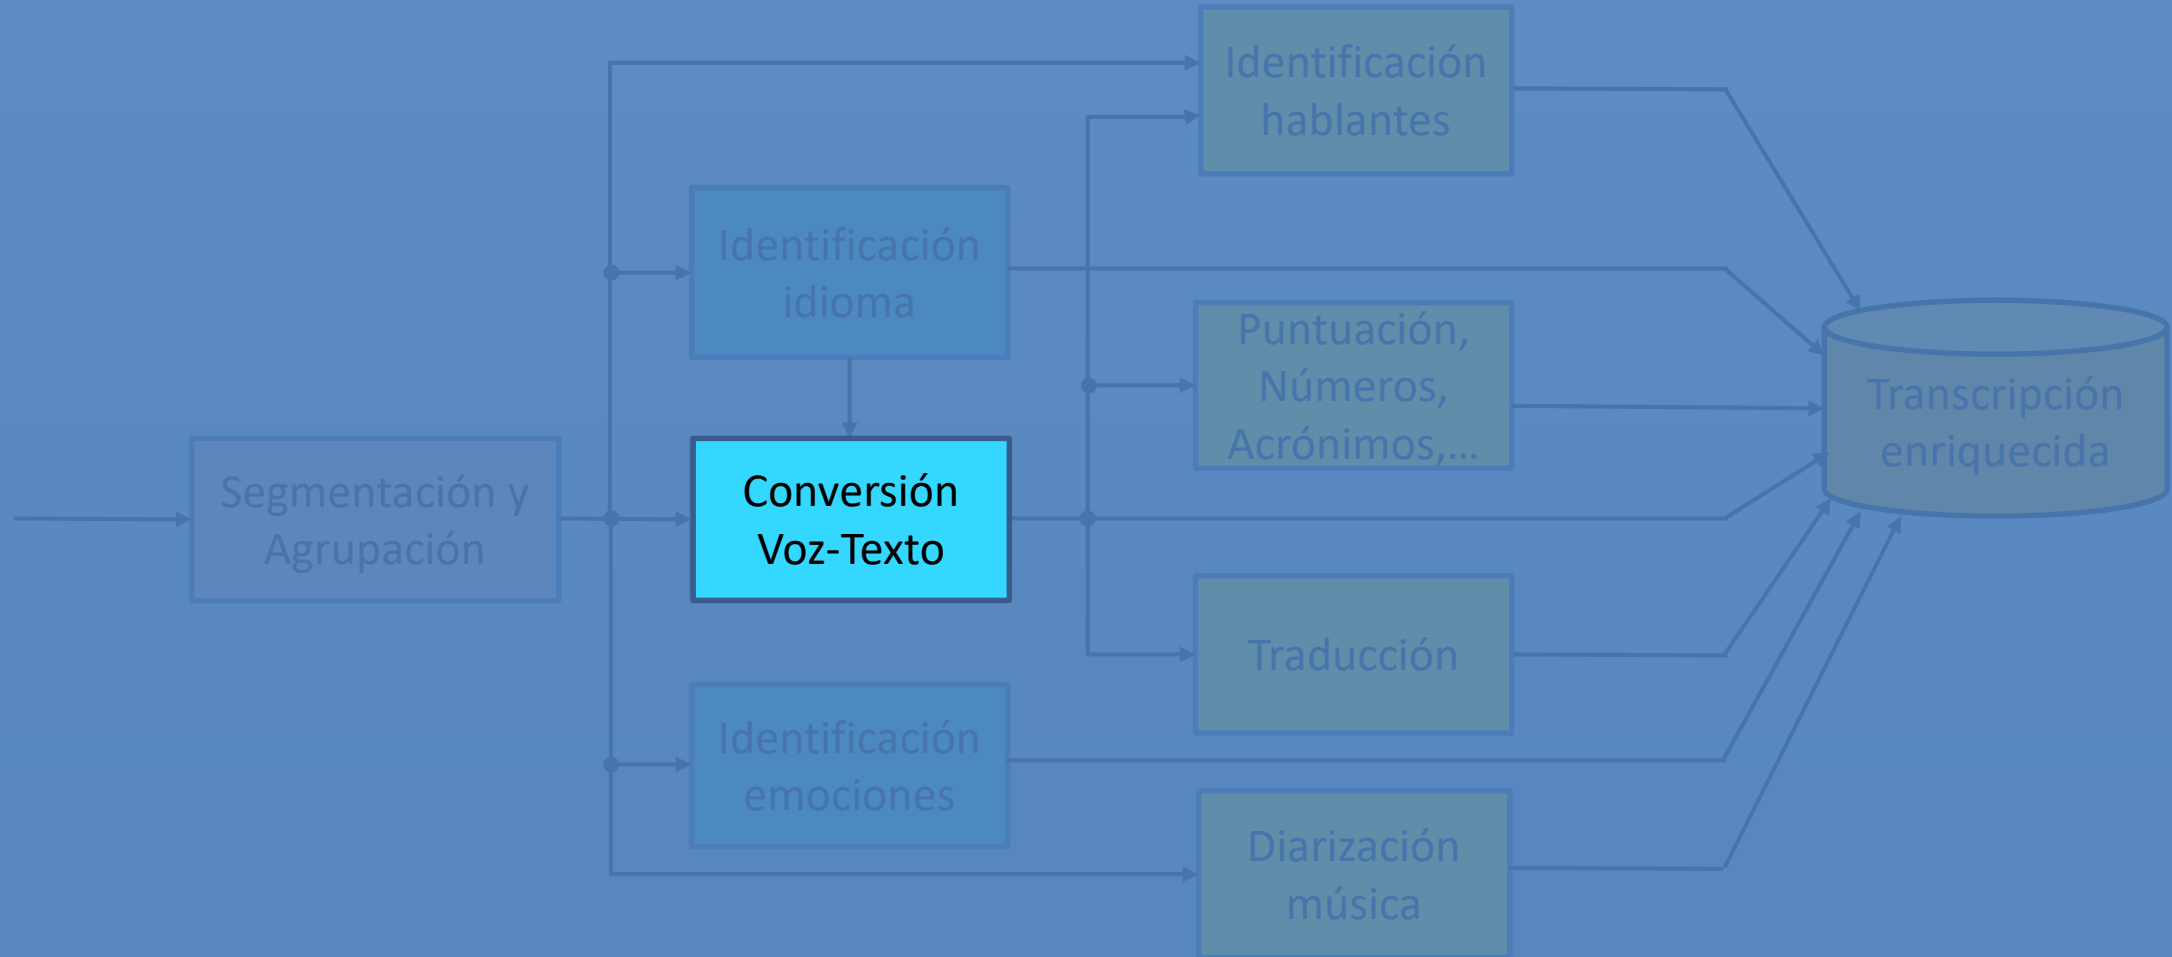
Segmentación y Agrupación

Identificación idioma

Conversión Voz-Texto

Identificación emociones

Identificación hablantes

Puntuación, Números, Acrónimos,...

Traducción

Diarización música

Transcripción enriquecida